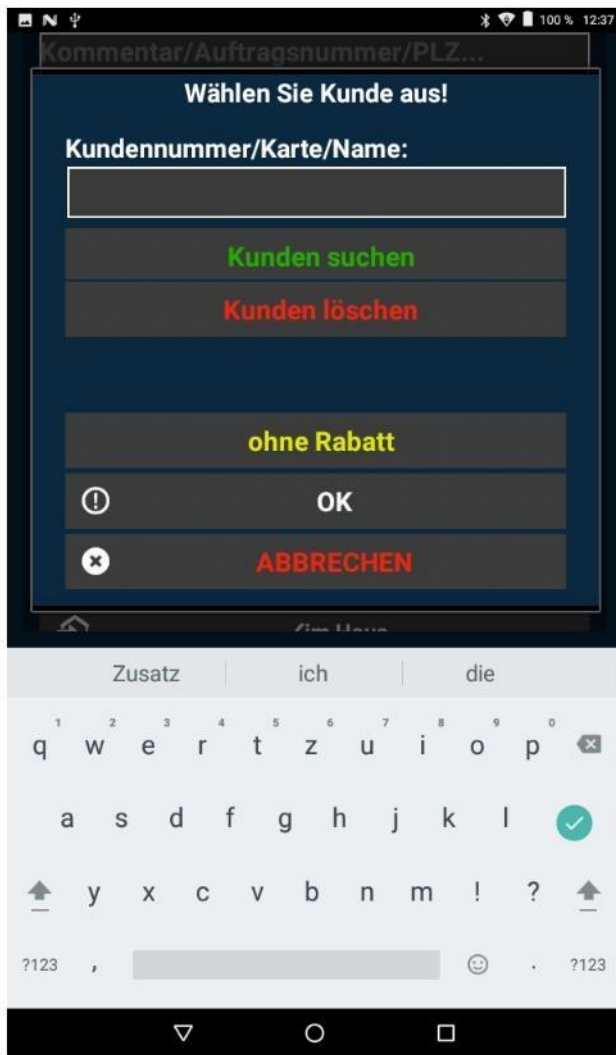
100 % 12:37

Kommentar/Auftragsnummer/PLZ...

Wählen Sie Kunde aus!

Kundennummer/Karte/Name:

Kunden suchen

Kunden löschen

ohne Rabatt

OK

ABBRECHEN

Im Haus

Zusatz ich die

1 q 2 w 3 e 4 r 5 t 6 z 7 u 8 i 9 o 0 p

a s d f g h j k l

y x c v b n m ! ?

?123 , . ?123